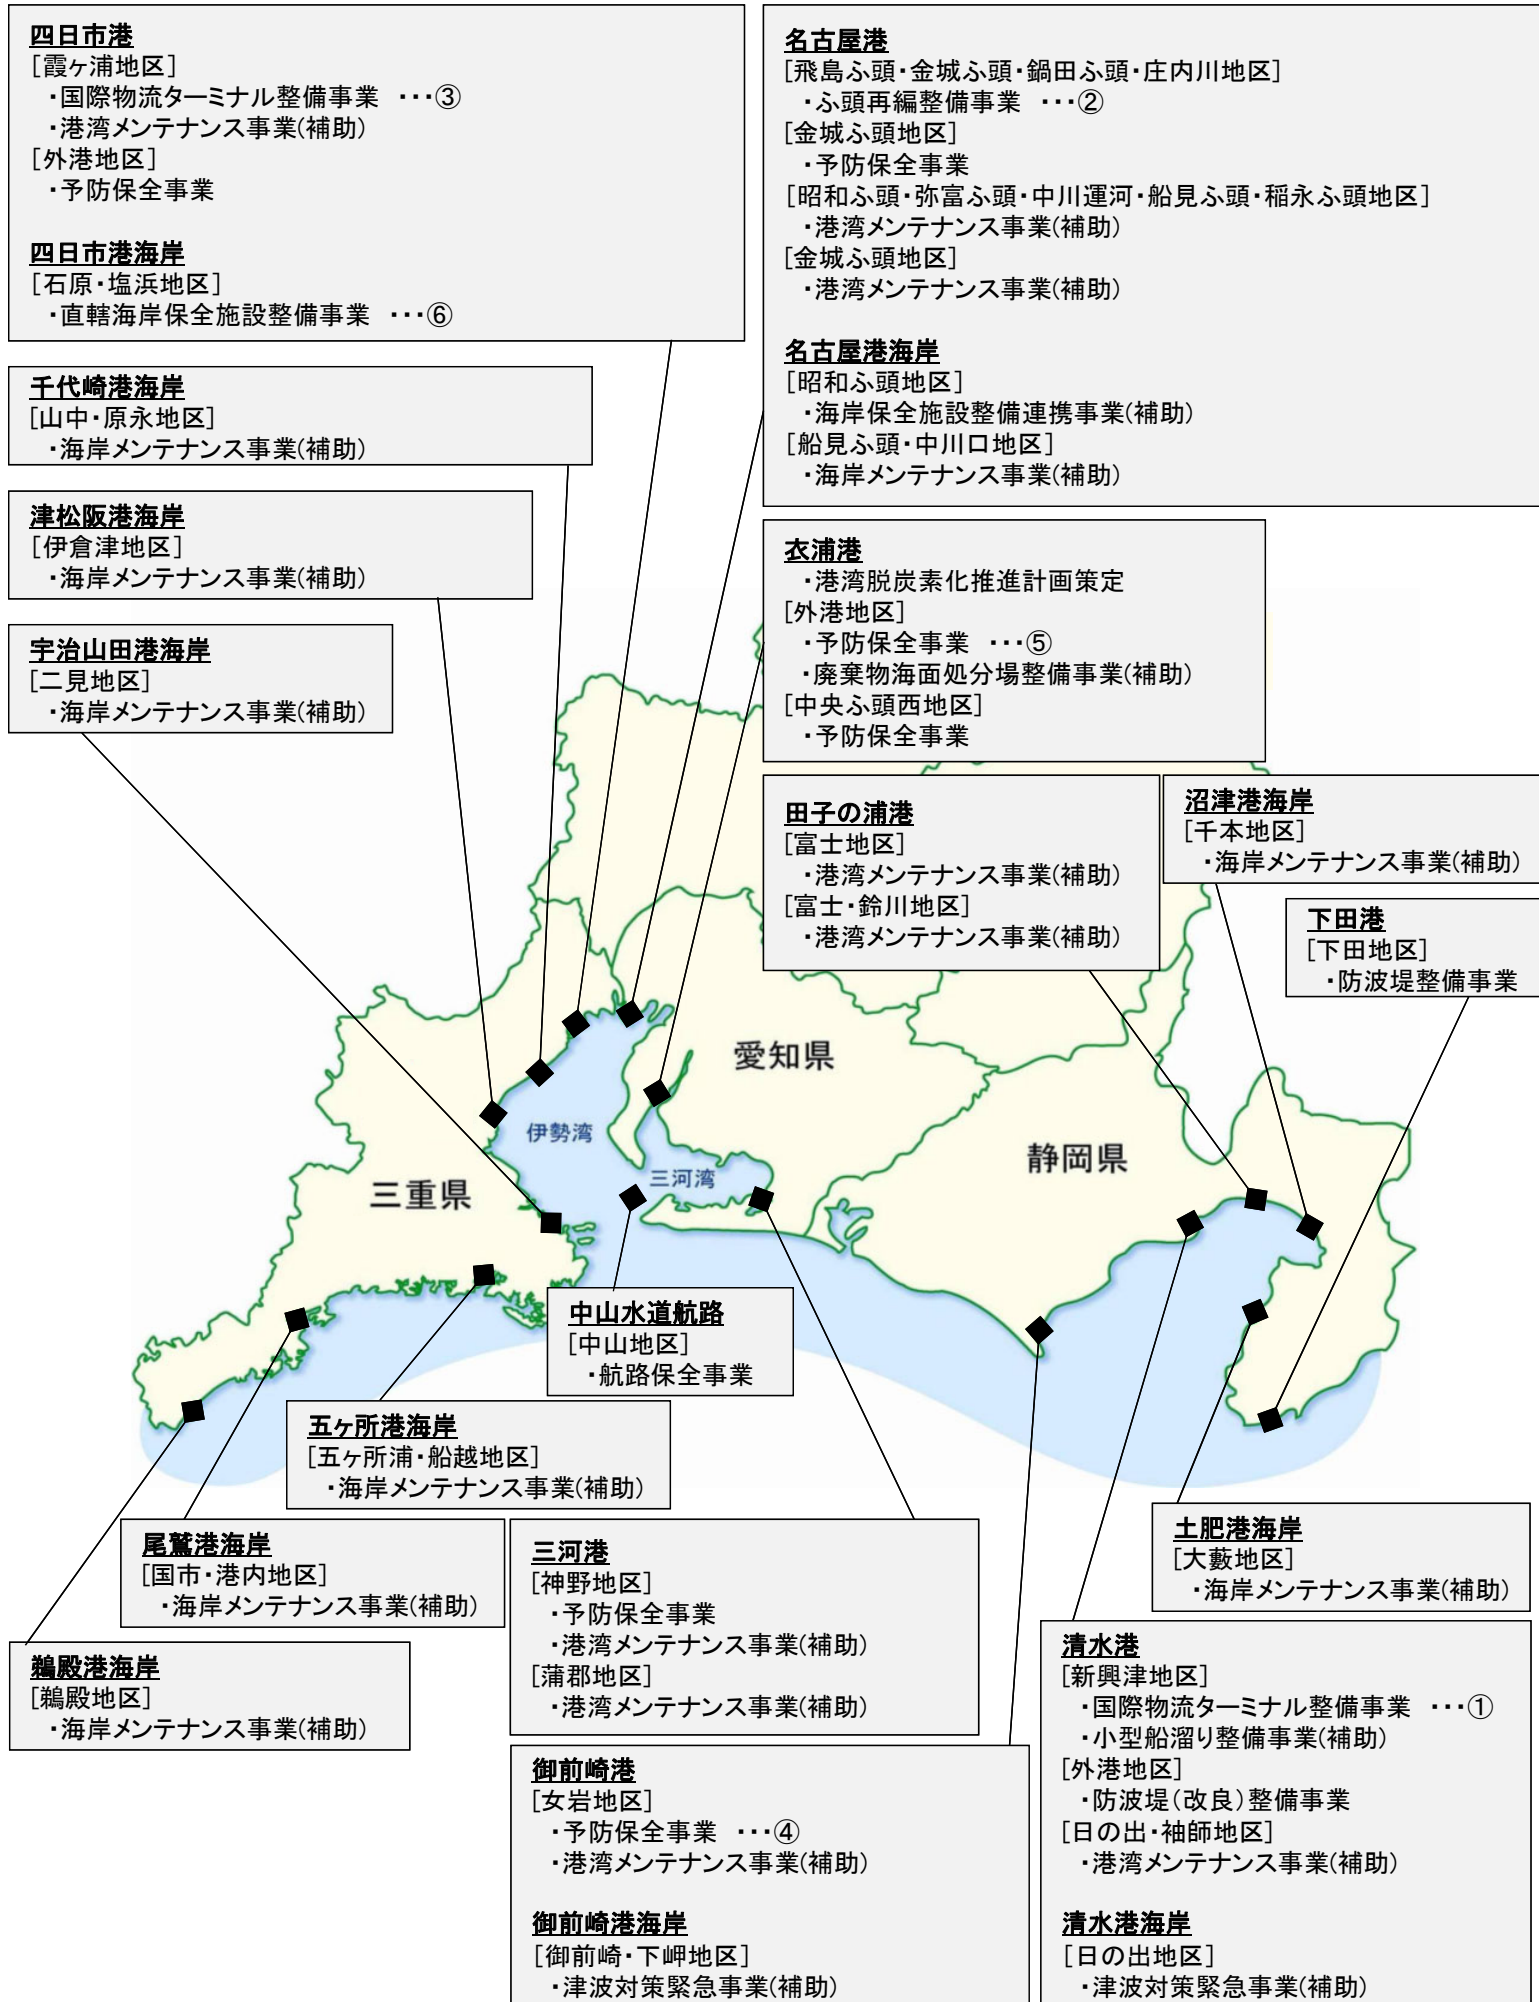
四日市港
[霞ヶ浦地区]
・国際物流ターミナル整備事業 ・・・③
・港湾メンテナンス事業(補助)
[外港地区]
・予防保全事業

四日市港海岸
[石原・塩浜地区]
・直轄海岸保全施設整備事業 ・・・⑥

名古屋港
[飛島ふ頭・金城ふ頭・鍋田ふ頭・庄内川地区]
・ふ頭再編整備事業 ・・・②
[金城ふ頭地区]
・予防保全事業
[昭和ふ頭・弥富ふ頭・中川運河・船見ふ頭・稲永ふ頭地区]
・港湾メンテナンス事業(補助)
[金城ふ頭地区]
・港湾メンテナンス事業(補助)

名古屋港海岸
[昭和ふ頭地区]
・海岸保全施設整備連携事業(補助)
[船見ふ頭・中川口地区]
・海岸メンテナンス事業(補助)

千代崎港海岸
[山中・原永地区]
・海岸メンテナンス事業(補助)

津松阪港海岸
[伊倉津地区]
・海岸メンテナンス事業(補助)

宇治山田港海岸
[二見地区]
・海岸メンテナンス事業(補助)

衣浦港
・港湾脱炭素化推進計画策定
[外港地区]
・予防保全事業 ・・・⑤
・廃棄物海面処分場整備事業(補助)
[中央ふ頭西地区]
・予防保全事業

田子の浦港
[富士地区]
・港湾メンテナンス事業(補助)
[富士・鈴川地区]
・港湾メンテナンス事業(補助)

沼津港海岸
[千本地区]
・海岸メンテナンス事業(補助)

下田港
[下田地区]
・防波堤整備事業

愛知県

伊勢湾

三河湾

三重県

静岡県

中山水道航路
[中山地区]
・航路保全事業

五ヶ所港海岸
[五ヶ所浦・船越地区]
・海岸メンテナンス事業(補助)

尾鷲港海岸
[国市・港内地区]
・海岸メンテナンス事業(補助)

三河港
[神野地区]
・予防保全事業
・港湾メンテナンス事業(補助)
[蒲郡地区]
・港湾メンテナンス事業(補助)

土肥港海岸
[大藪地区]
・海岸メンテナンス事業(補助)

鵜殿港海岸
[鵜殿地区]
・海岸メンテナンス事業(補助)

御前崎港
[女岩地区]
・予防保全事業 ・・・④
・港湾メンテナンス事業(補助)

御前崎港海岸
[御前崎・下岬地区]
・津波対策緊急事業(補助)

清水港
[新興津地区]
・国際物流ターミナル整備事業 ・・・①
・小型船溜り整備事業(補助)
[外港地区]
・防波堤(改良)整備事業
[日の出・袖師地区]
・港湾メンテナンス事業(補助)

清水港海岸
[日の出地区]
・津波対策緊急事業(補助)